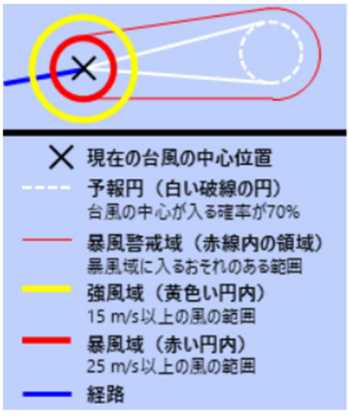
現在の台風の中心位置

予報円（白い破線の円）
台風の中心が入る確率が70%

暴風警戒域（赤線内の領域）
暴風域に入るおそれのある範囲

強風域（黄色い円内）
15 m/s以上の風の範囲

暴風域（赤い円内）
25 m/s以上の風の範囲

経路